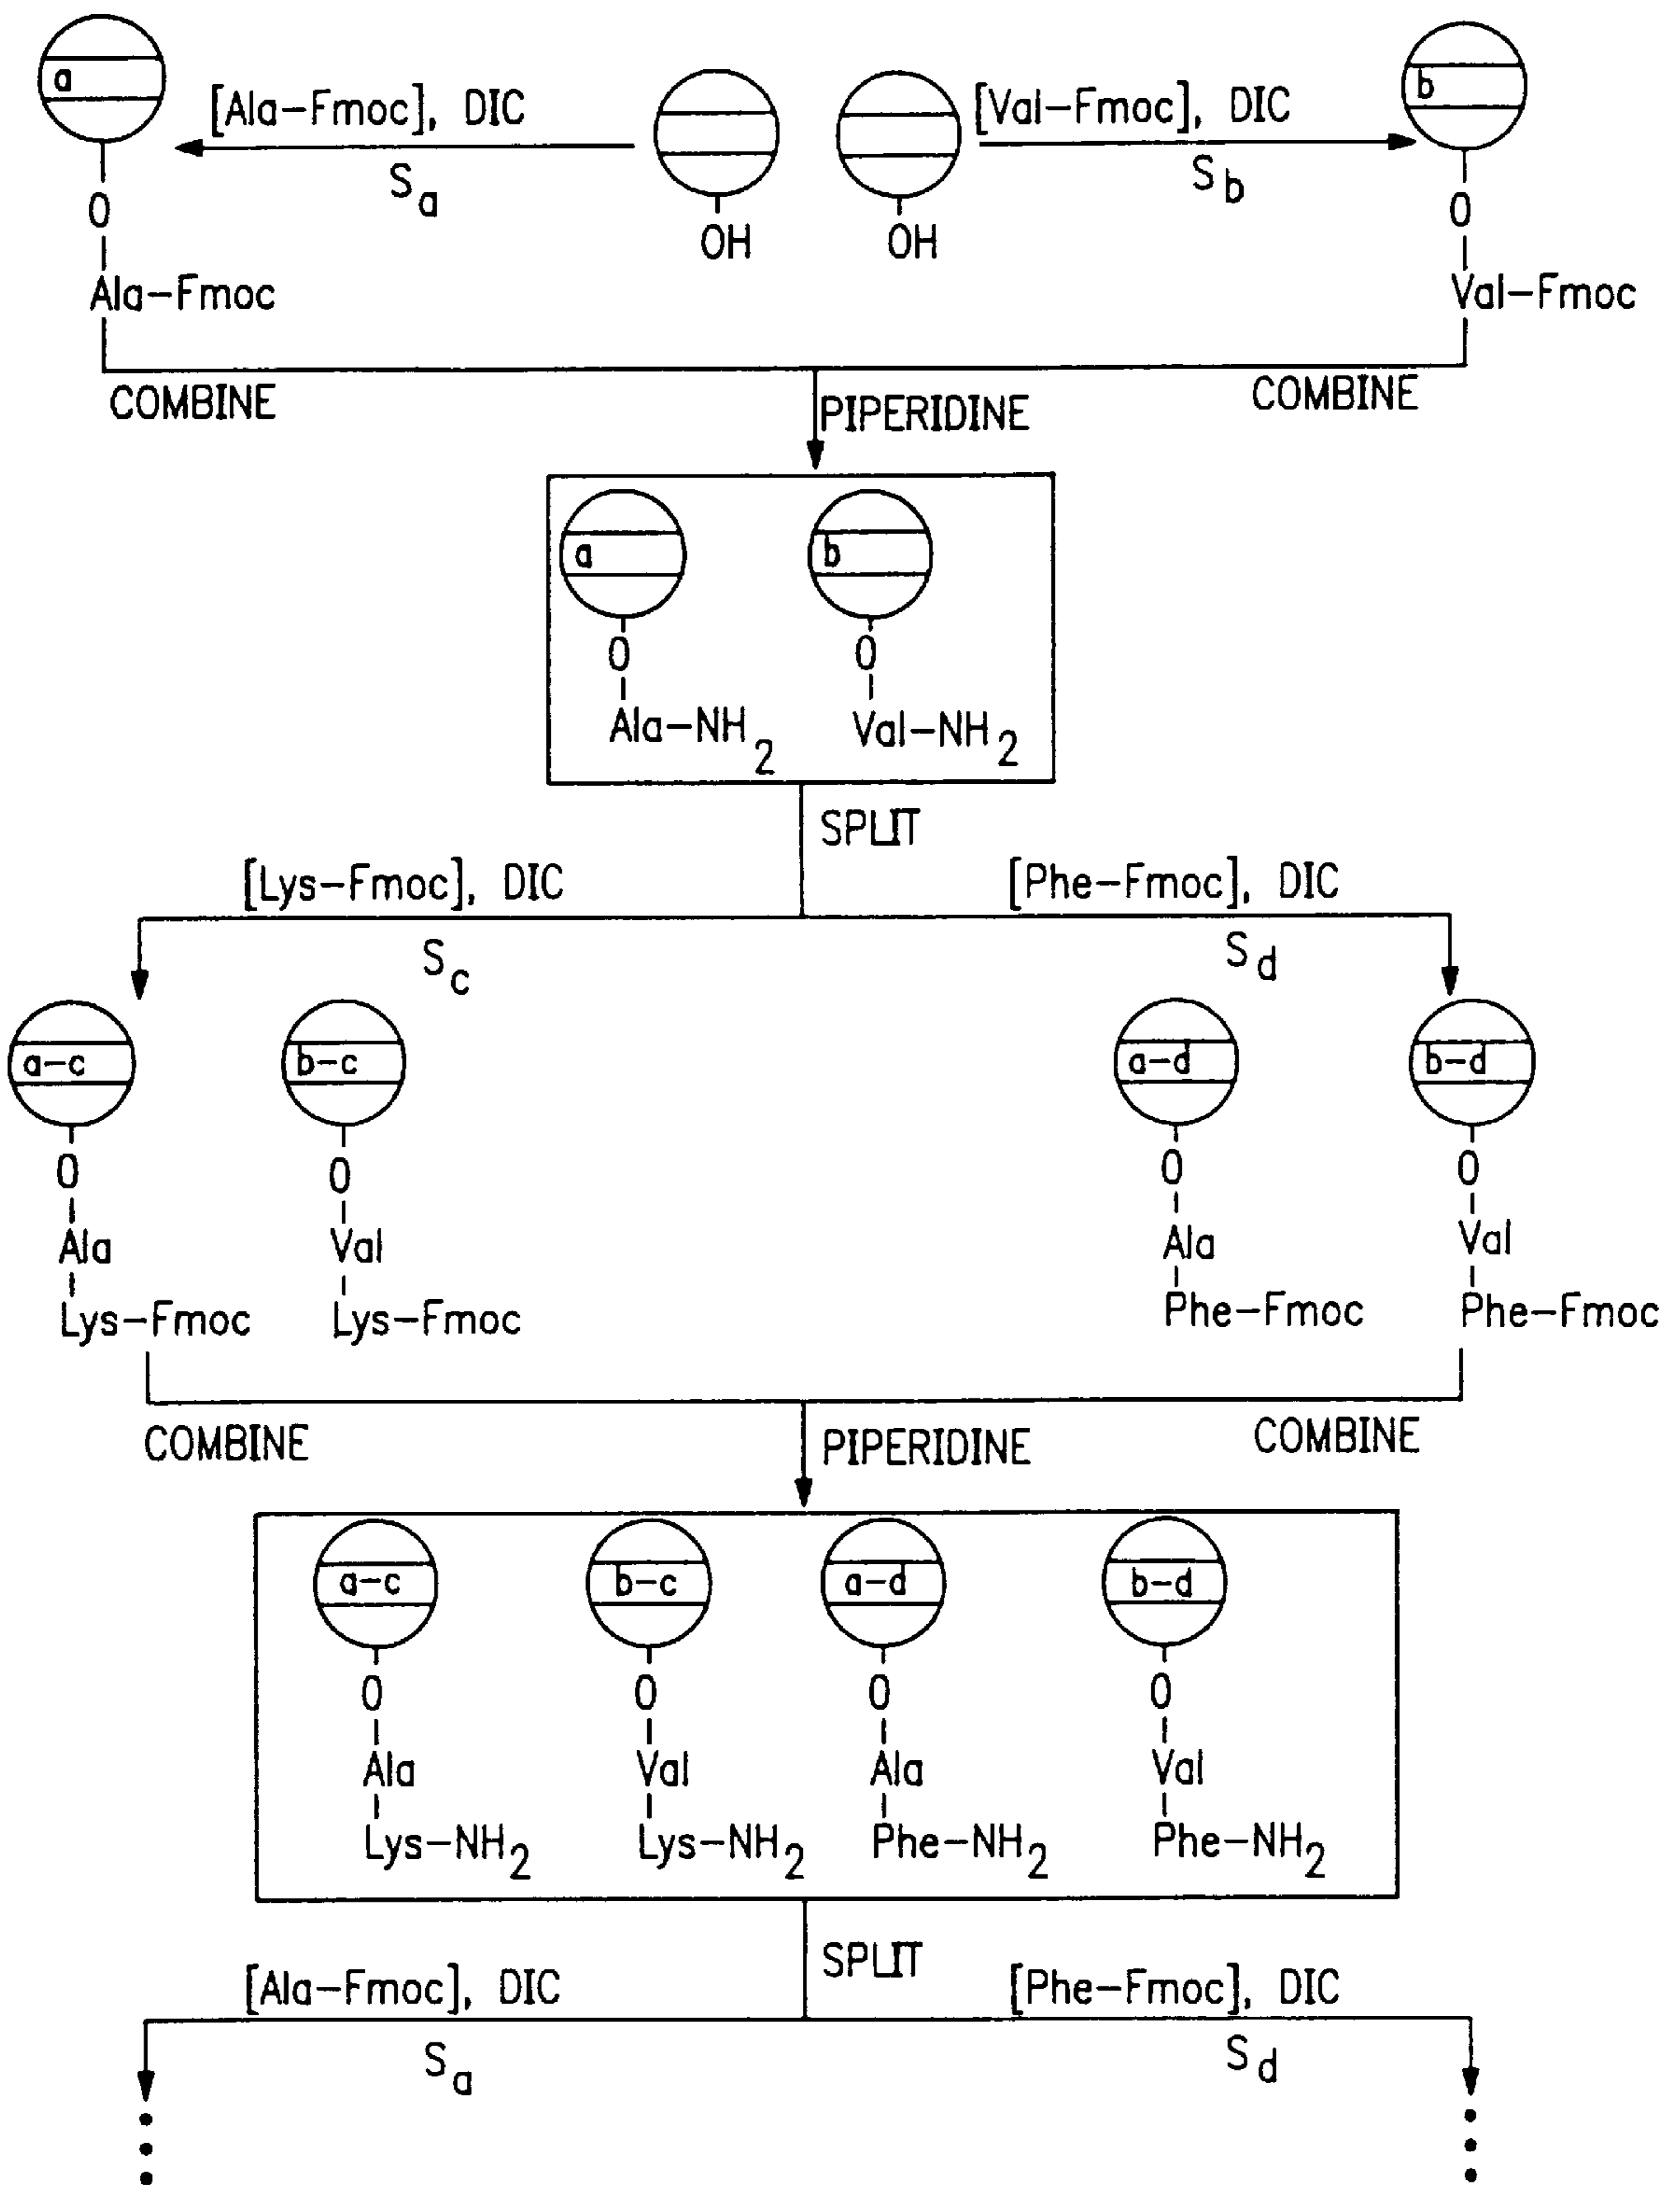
a
[Ala–Fmoc], DIC
$S_a$
OH
OH
[Val–Fmoc], DIC
$S_b$
b
O
Ala–Fmoc
O
Val–Fmoc
COMBINE
PIPERIDINE
COMBINE

a
b
O
O
Ala–$NH_2$
Val–$NH_2$

SPLIT
[Lys–Fmoc], DIC
$S_c$
[Phe–Fmoc], DIC
$S_d$

a–c
b–c
a–d
b–d
O
Ala
Lys–Fmoc
O
Val
Lys–Fmoc
O
Ala
Phe–Fmoc
O
Val
Phe–Fmoc
COMBINE
PIPERIDINE
COMBINE

a–c
b–c
a–d
b–d
O
Ala
Lys–$NH_2$
O
Val
Lys–$NH_2$
O
Ala
Phe–$NH_2$
O
Val
Phe–$NH_2$

SPLIT
[Ala–Fmoc], DIC
$S_a$
[Phe–Fmoc], DIC
$S_d$